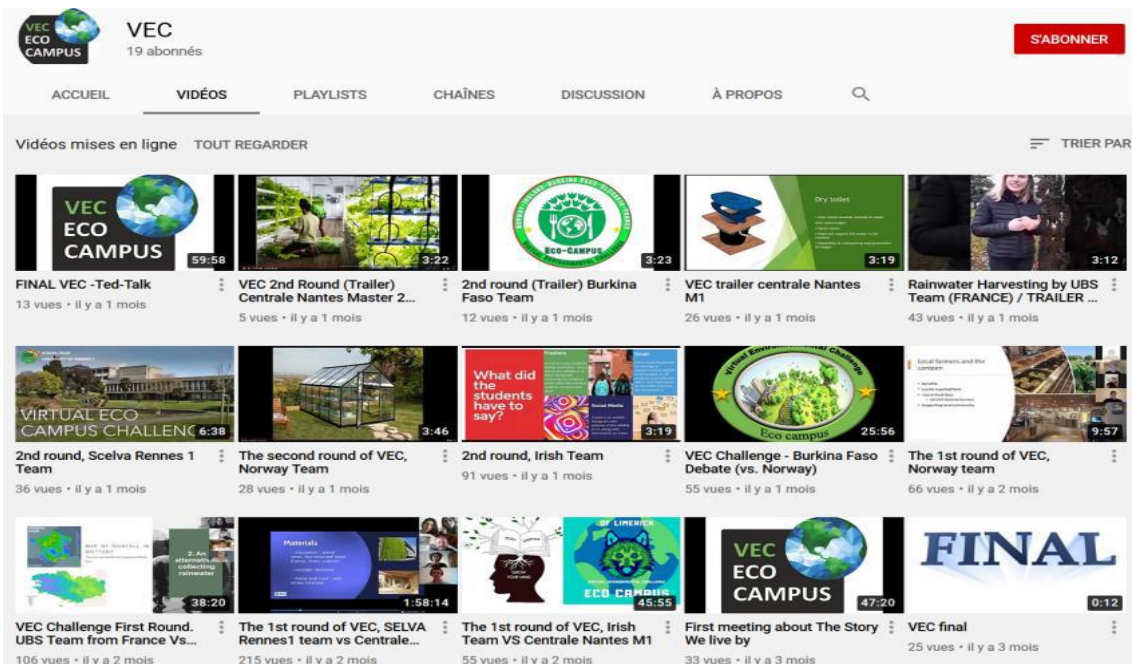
VEC ECO CAMPUS

VEC
19 abonnés

S'ABONNER

ACCUEIL VIDÉOS PLAYLISTS CHAÎNES DISCUSSION À PROPOS

Vidéos mises en ligne TOUT REGARDER

TRIER PAR

VEC ECO CAMPUS 59:58
FINAL VEC -Ted-Talk
13 vues • il y a 1 mois

3:22
VEC 2nd Round (Trailer) Centrale Nantes Master 2...
5 vues • il y a 1 mois

ECO-CAMPUS 3:23
2nd round (Trailer) Burkina Faso Team
12 vues • il y a 1 mois

Dry toilet 3:19
VEC trailer centrale Nantes M1
26 vues • il y a 1 mois

3:12
Rainwater Harvesting by UBS Team (FRANCE) / TRAILER ...
43 vues • il y a 1 mois

VIRTUAL ECO CAMPUS CHALLENG 6:38
2nd round, Scelva Rennes 1 Team
36 vues • il y a 1 mois

3:46
The second round of VEC, Norway Team
28 vues • il y a 1 mois

What did the students have to say? Social Media 3:19
2nd round, Irish Team
91 vues • il y a 1 mois

Virtual Environmental Challenge Eco campus 25:56
VEC Challenge - Burkina Faso Debate (vs. Norway)
55 vues • il y a 1 mois

9:57
The 1st round of VEC, Norway team
66 vues • il y a 2 mois

38:20
VEC Challenge First Round. UBS Team from France Vs...
106 vues • il y a 2 mois

Materials 1:58:14
The 1st round of VEC, SELVA Rennes1 team vs Centrale...
215 vues • il y a 2 mois

OF LIMERICK ECO CAMPUS 45:55
The 1st round of VEC, Irish Team VS Centrale Nantes M1
55 vues • il y a 2 mois

VEC ECO CAMPUS 47:20
First meeting about The Story We live by
33 vues • il y a 3 mois

FINAL 0:12
VEC final
25 vues • il y a 3 mois